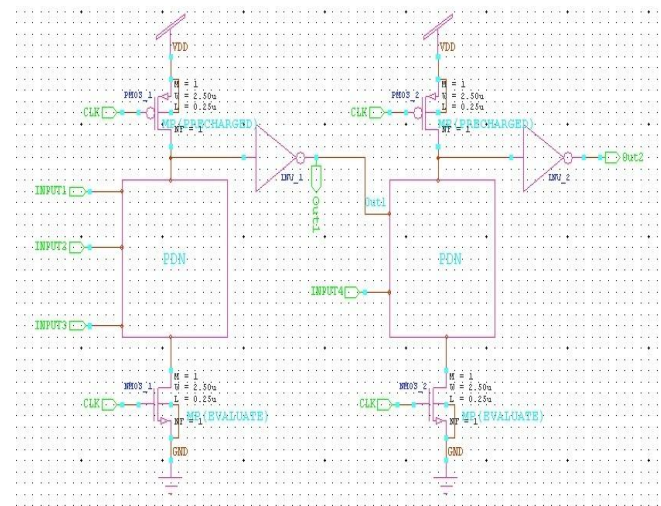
VDD

PMOS_1
M = 1
W = 2.50u
L = 0.25u
NF = 1
CLK
MP(PRECHARGED)

INV_1

Out1

INPUT1

INPUT2

PDN

INPUT3

NMOS_1
M = 1
W = 2.50u
L = 0.25u
NF = 1
CLK
MP(EVALUATE)

GND

VDD

PMOS_2
M = 1
W = 2.50u
L = 0.25u
NF = 1
CLK
MP(PRECHARGED)

INV_2

Out2

Out1

PDN

INPUT4

NMOS_2
M = 1
W = 2.50u
L = 0.25u
NF = 1
CLK
MP(EVALUATE)

GND